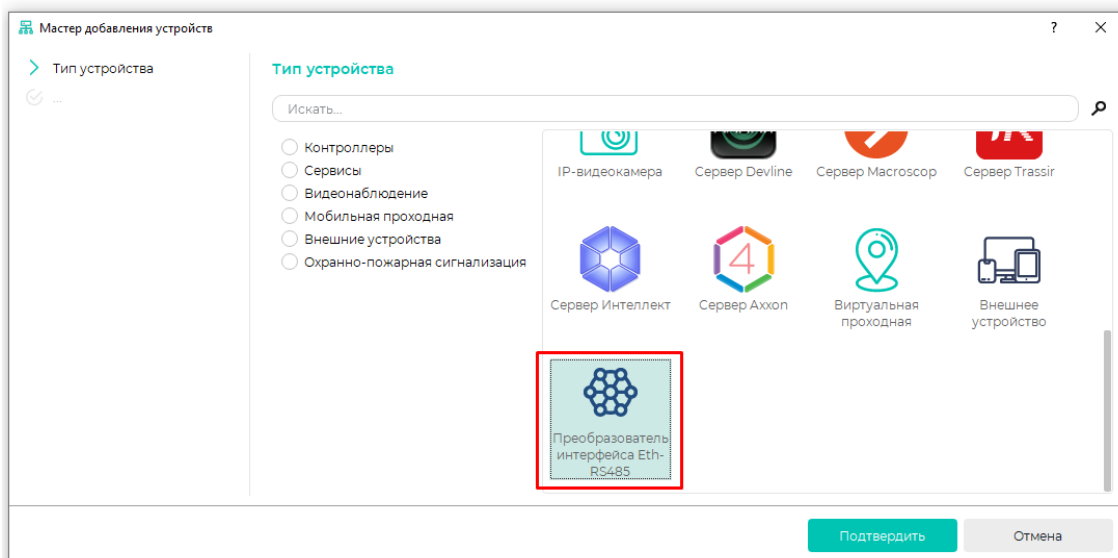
Мастер добавления устройств

?

Тип устройства

...

Тип устройства

Искать...

Контроллеры
Сервисы
Видеонаблюдение
Мобильная проходная
Внешние устройства
Охранно-пожарная сигнализация

IP-видеокамера
Сервер Devline
Сервер Macroscop
Сервер Trassir
Сервер Интеллект
Сервер Axxon
Виртуальная проходная
Внешнее устройство
Преобразователь интерфейса Eth-RS485

Подтвердить
Отмена